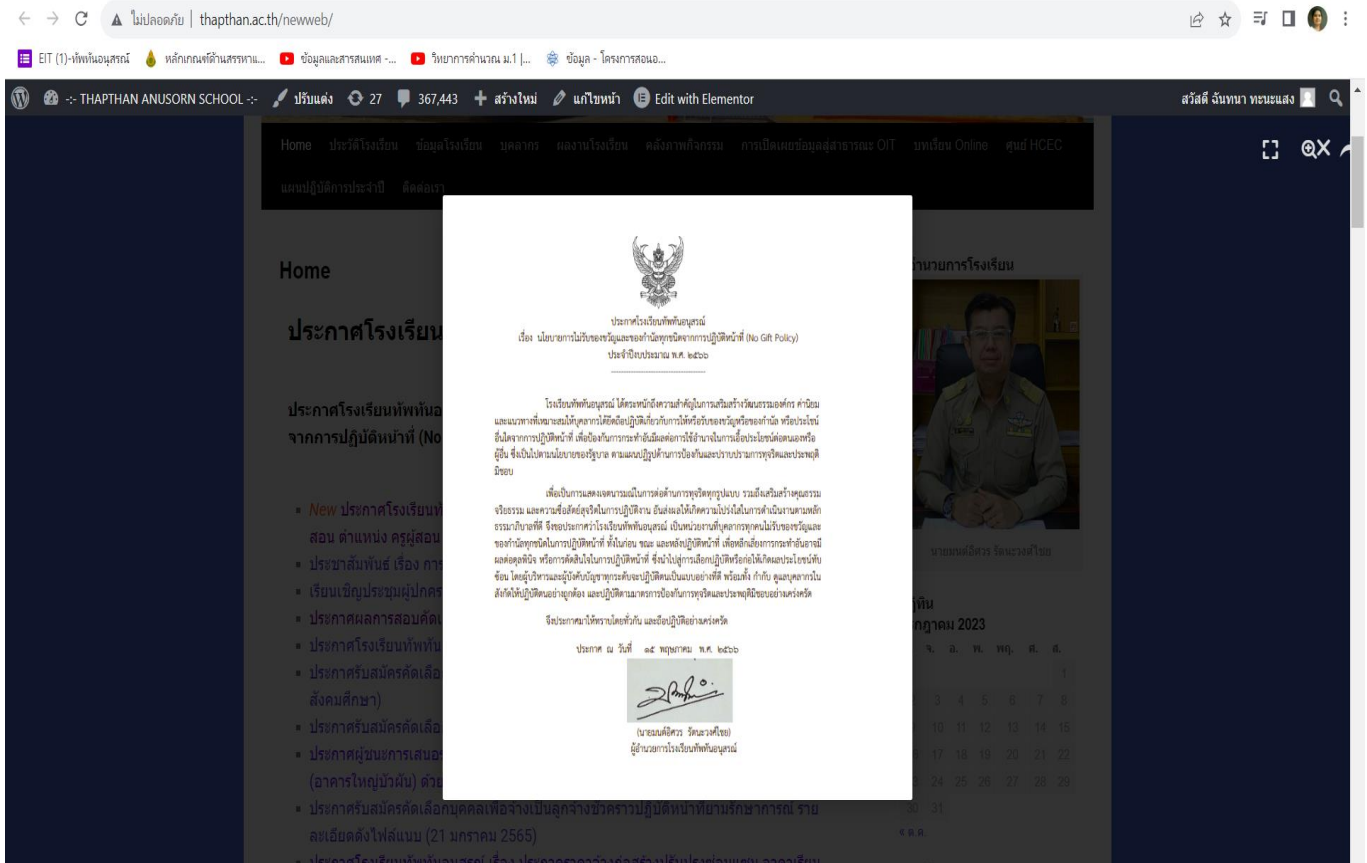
ไม่ปลอดภัย | thapthan.ac.th/newweb/

EIT (1)-ทัพทันอนุสรณ์ หลักเกณฑ์ด้านสรรหาแ... ข้อมูลและสารสนเทศ -... วิทยาการคำนวณ ม.1 |... ข้อมูล - โครงการสอนอ...

-:- THAPTHAN ANUSORN SCHOOL -:- ปรับแต่ง 27 367,443 สร้างใหม่ แก้ไขหน้า Edit with Elementor สวัสดี ฉันทนา ทะนะแสง

Home ประวัติโรงเรียน ข้อมูลโรงเรียน บุคลากร ผลงานโรงเรียน คลังภาพกิจกรรม การเปิดเผยข้อมูลสู่สาธารณะ OIT บทเรียน Online ศูนย์ HCEC แผนปฏิบัติการประจำปี ติดต่อเรา

Home

ประกาศโรงเรียน

ประกาศโรงเรียนทัพทันอ จากการปฏิบัติหน้าที่ (No

New ประกาศโรงเรียนท สอน ตำแหน่ง ครูผู้สอน
ประชาสัมพันธ์ เรื่อง การ
เรียนเชิญประชุมผู้ปกคร
ประกาศผลการสอบคัดเ
ประกาศโรงเรียนทัพทัน
ประกาศรับสมัครคัดเลือ สังคมศึกษา)
ประกาศรับสมัครคัดเลือ
ประกาศผู้ชนะการเสนอ (อาคารใหญ่บัวผัน) ด้วย
ประกาศรับสมัครคัดเลือกบุคคลเพื่อจ้างเป็นลูกจ้างชั่วคราวปฏิบัติหน้าที่ยามรักษาการณ์ รายละเอียดดังไฟล์แนบ (21 มกราคม 2565)

ประกาศโรงเรียนทัพทันอนุสรณ์
เรื่อง นโยบายการไม่รับของขวัญและของกำนัลทุกชนิดจากการปฏิบัติหน้าที่ (No Gift Policy)
ประจำปีงบประมาณ พ.ศ. ๒๕๖๖

โรงเรียนทัพทันอนุสรณ์ ได้ตระหนักถึงความสำคัญในการเสริมสร้างวัฒนธรรมองค์กร ค่านิยม และแนวทางที่เหมาะสมให้บุคลากรได้ยึดถือปฏิบัติเกี่ยวกับการให้หรือรับของขวัญหรือของกำนัล หรือประโยชน์อื่นใดจากการปฏิบัติหน้าที่ เพื่อป้องกันการกระทำอันมีผลต่อการใช้อำนาจในการเอื้อประโยชน์ต่อตนเองหรือผู้อื่น ซึ่งเป็นไปตามนโยบายของรัฐบาล ตามแผนปฏิรูปด้านการป้องกันและปราบปรามการทุจริตและประพฤติมิชอบ

เพื่อเป็นการแสดงเจตนารมณ์ในการต่อต้านการทุจริตทุกรูปแบบ รวมถึงเสริมสร้างคุณธรรม จริยธรรม และความซื่อสัตย์สุจริตในการปฏิบัติงาน อันส่งผลให้เกิดความโปร่งใสในการดำเนินงานตามหลักธรรมาภิบาลที่ดี จึงขอประกาศว่าโรงเรียนทัพทันอนุสรณ์ เป็นหน่วยงานที่บุคลากรทุกคนไม่รับของขวัญและของกำนัลทุกชนิดในการปฏิบัติหน้าที่ ทั้งในก่อน ขณะ และหลังปฏิบัติหน้าที่ เพื่อหลีกเลี่ยงการกระทำอันอาจมีผลต่อดุลพินิจ หรือการตัดสินใจในการปฏิบัติหน้าที่ ซึ่งนำไปสู่การเลือกปฏิบัติหรือก่อให้เกิดผลประโยชน์ทับซ้อน โดยผู้บริหารและผู้บังคับบัญชาทุกระดับจะปฏิบัติตนเป็นแบบอย่างที่ดี พร้อมทั้ง กำกับ ดูแลบุคลากรในสังกัดให้ปฏิบัติตนอย่างถูกต้อง และปฏิบัติตามมาตรการป้องกันการทุจริตและประพฤติมิชอบอย่างเคร่งครัด

จึงประกาศมาให้ทราบโดยทั่วกัน และถือปฏิบัติอย่างเคร่งครัด

ประกาศ ณ วันที่ ๑๕ พฤษภาคม พ.ศ. ๒๕๖๖

(นายมนต์อิศวร รัตนวงศ์ไชย)
ผู้อำนวยการโรงเรียนทัพทันอนุสรณ์

ผู้อำนวยการโรงเรียน

นายมนต์อิศวร รัตนวงศ์ไชย

ปฏิทิน
กรกฎาคม 2023
จ. อ. พ. พฤ. ศ. ส.
1
3 4 5 6 7 8
10 11 12 13 14 15
17 18 19 20 21 22
24 25 26 27 28 29
30 31
« ต.ค.